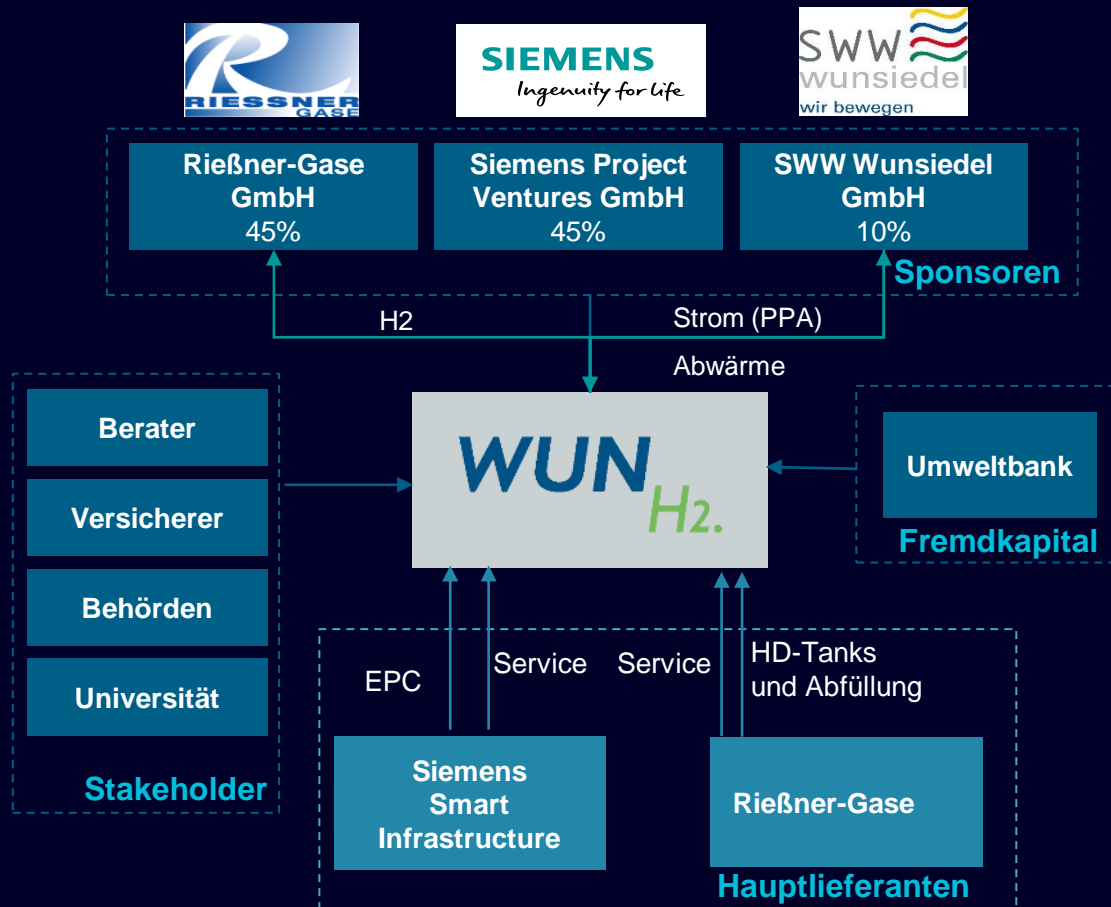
RIESSNER GASE

SIEMENS
Ingenuity for life

SWW
wunsiedel
wir bewegen

Rießner-Gase GmbH
45%

Siemens Project Ventures GmbH
45%

SWW Wunsiedel GmbH
10%

Sponsoren

H2

Strom (PPA)

Abwärme

Berater

Versicherer

Behörden

Universität

Stakeholder

WUN H2.

Umweltbank

Fremdkapital

EPC

Service

Service

HD-Tanks und Abfüllung

Siemens Smart Infrastructure

Rießner-Gase

Hauptlieferanten